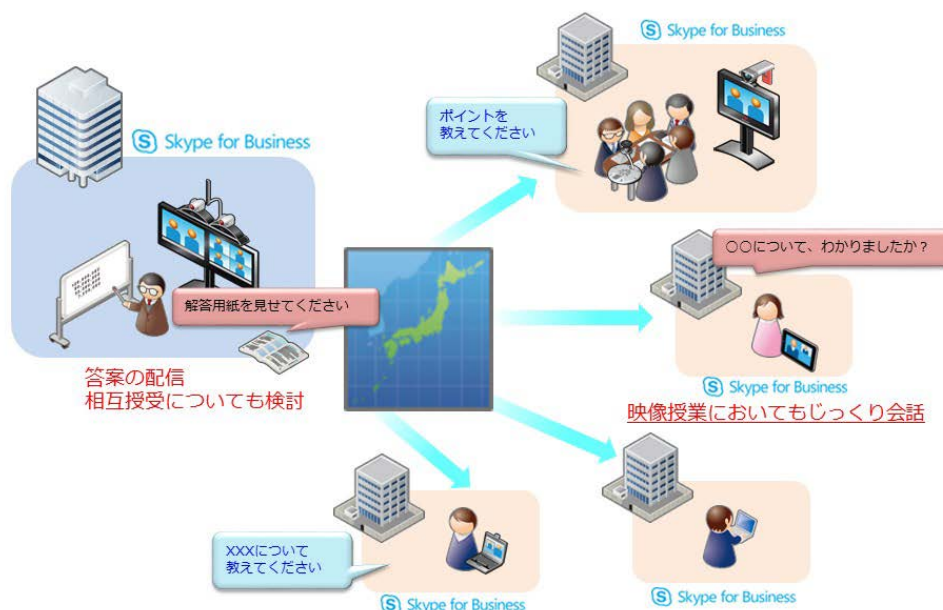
Skype for Business

ポイントを
教えてください

Skype for Business

解答用紙を見せてください

答案の配信
相互授受についても検討

○○について、わかりましたか？

Skype for Business

映像授業においてもじっくり会話

XXXについて
教えてください

Skype for Business

Skype for Business